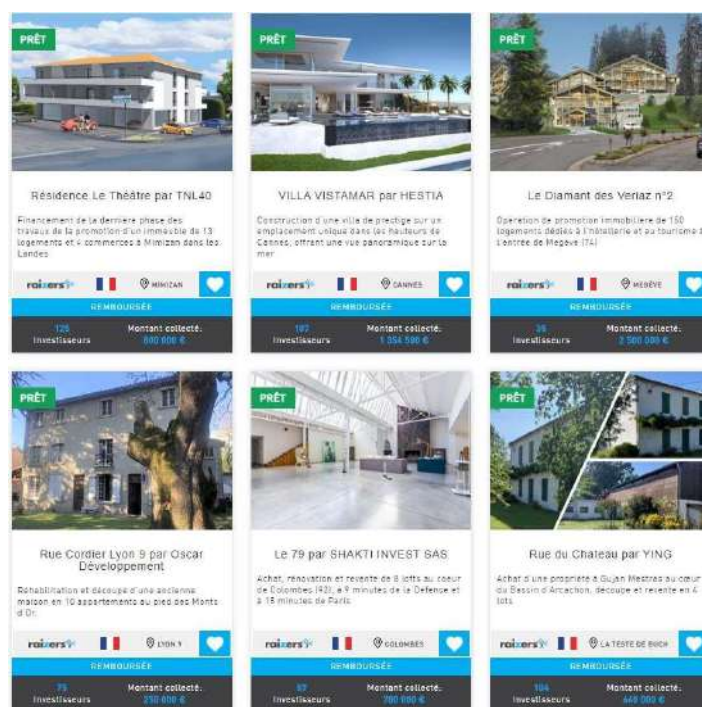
PRÊT

Résidence Le Théâtre par TNL40

Financement de la dernière phase des travaux de la promotion d'un immeuble de 13 logements et 4 commerces à Mimizan dans les Landes

raizers MIMIZAN

REMBOURSÉE

125 Investisseurs

Montant collecté. 800 000 €

PRÊT

VILLA VISTAMAR par HESTIA

Construction d'une villa de prestige sur un emplacement unique dans les hauteurs de Cannes, offrant une vue panoramique sur la mer

raizers CANNES

REMBOURSÉE

187 Investisseurs

Montant collecté. 1 056 500 €

PRÊT

Le Diamant des Veriaz n°2

Opération de promotion immobilière de 150 logements dédiés à l'hôtellerie et au tourisme à l'entrée de Megève (74)

raizers MEGÈVE

REMBOURSÉE

39 Investisseurs

Montant collecté. 2 500 000 €

PRÊT

Rue Cordier Lyon 9 par Oscar Développement

Réhabilitation et découpe d'une ancienne maison en 10 appartements au pied des Monts d'Or.

raizers LYON 9

REMBOURSÉE

75 Investisseurs

Montant collecté. 250 000 €

PRÊT

Le 79 par SHAKTI INVEST SAS

Achat, rénovation et revente de 8 lofts au coeur de Colombes (92), à 9 minutes de la Defense et à 15 minutes de Paris

raizers COLOMBES

REMBOURSÉE

87 Investisseurs

Montant collecté. 700 000 €

PRÊT

Rue du Chateau par YING

Achat d'une propriété à Gujan Mestras au cœur du Bassin d'Arcachon, découpe et revente en 4 lots

raizers LA TESTE DE BUCH

REMBOURSÉE

104 Investisseurs

Montant collecté. 440 000 €